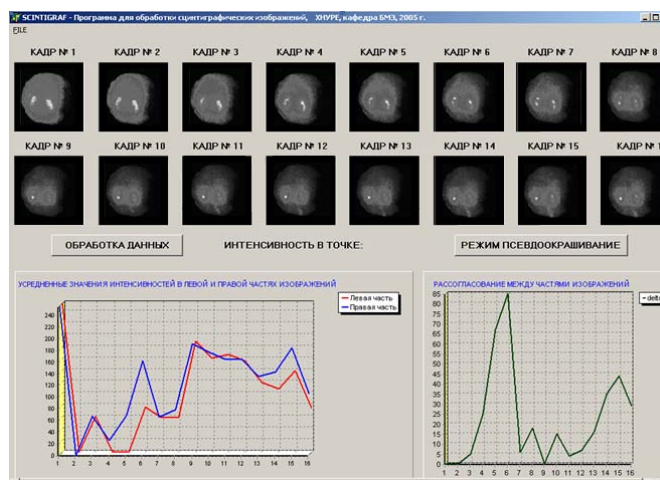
SCINTIGRAF - Программа для обработки сцинтиграфических изображений, ХНУРЕ, кафедра БМЗ, 2005 г.

FILE

КАДР № 1 КАДР № 2 КАДР № 3 КАДР № 4 КАДР № 5 КАДР № 6 КАДР № 7 КАДР № 8

КАДР № 9 КАДР № 10 КАДР № 11 КАДР № 12 КАДР № 13 КАДР № 14 КАДР № 15 КАДР № 1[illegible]

ОБРАБОТКА ДАННЫХ

ИНТЕНСИВНОСТЬ В ТОЧКЕ:

РЕЖИМ ПСЕВДООКРАШИВАНИЕ

УСРЕДНЕННЫЕ ЗНАЧЕНИЯ ИНТЕНСИВНОСТЕЙ В ЛЕВОЙ И ПРАВОЙ ЧАСТЯХ ИЗОБРАЖЕНИЙ

Левая часть
Правая часть

240 220 200 180 160 140 120 100 80 60 40 20 0

1 2 3 4 5 6 7 8 9 10 11 12 13 14 15 16

РАССОГЛАСОВАНИЕ МЕЖДУ ЧАСТЯМИ ИЗОБРАЖЕНИЙ

delt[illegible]

85 80 75 70 65 60 55 50 45 40 35 30 25 20 15 10 5 0

1 2 3 4 5 6 7 8 9 10 11 12 13 14 15 16